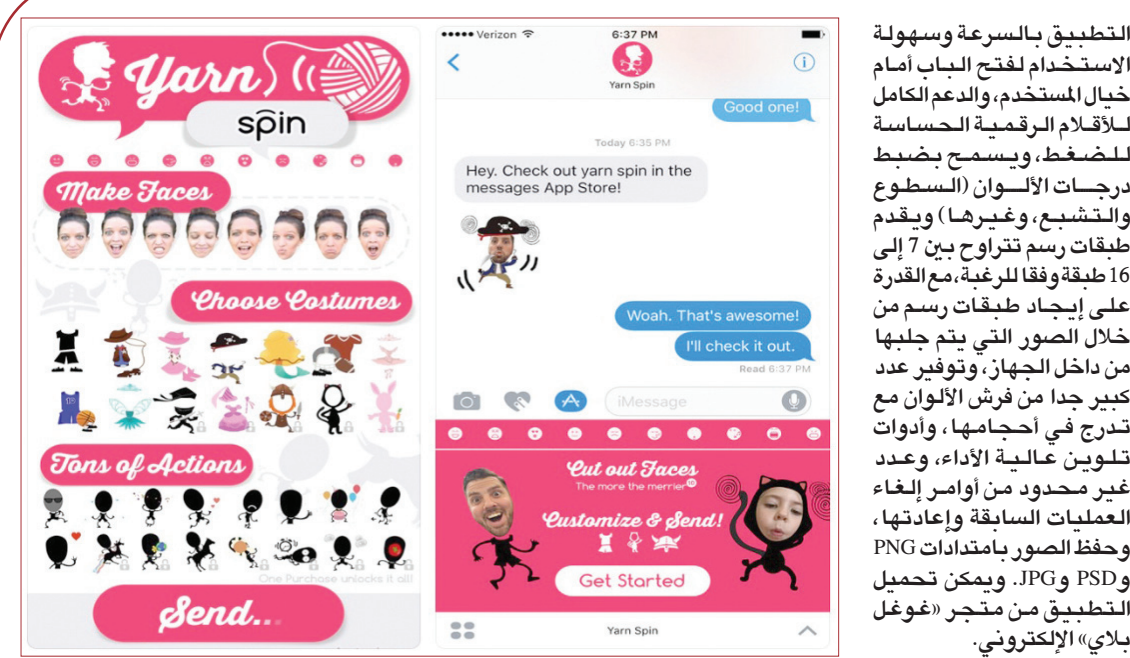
Yarn spin

Make Faces

Choose Costumes

Tons of Actions

One Purchase unlocks it all!

Send..

●●●●● Verizon 6:37 PM

Yarn Spin

Good one!

Today 6:35 PM

Hey. Check out yarn spin in the messages App Store!

Woah. That's awesome!

I'll check it out.

Read 6:37 PM

iMessage

Cut out Faces
The more the merrier

Customize & Send!

Get Started

Yarn Spin

التطبيق بالسرعة وسهولة الاستخدام لفتح الباب أمام خيال المستخدم، والدعم الكامل للأقلام الرقمية الحساسة للضغط، ويسمح بضبط درجات الألوان (السطوع والتشبع، وغيرها) ويقدم طبقات رسم تتراوح بين 7 إلى 16 طبقة وفقا للرغبة، مع القدرة على إيجاد طبقات رسم من خلال الصور التي يتم جلبها من داخل الجهاز، وتوفير عدد كبير جدا من فرش الألوان مع تدرج في أحجامها، وأدوات تلوين عالية الأداء، وعدد غير محدود من أوامر إلغاء العمليات السابقة وإعادتها، وحفظ الصور بامتدادات PNG وPSD وJPG. ويمكن تحميل التطبيق من متجر «غوغل بلاي» الإلكتروني.